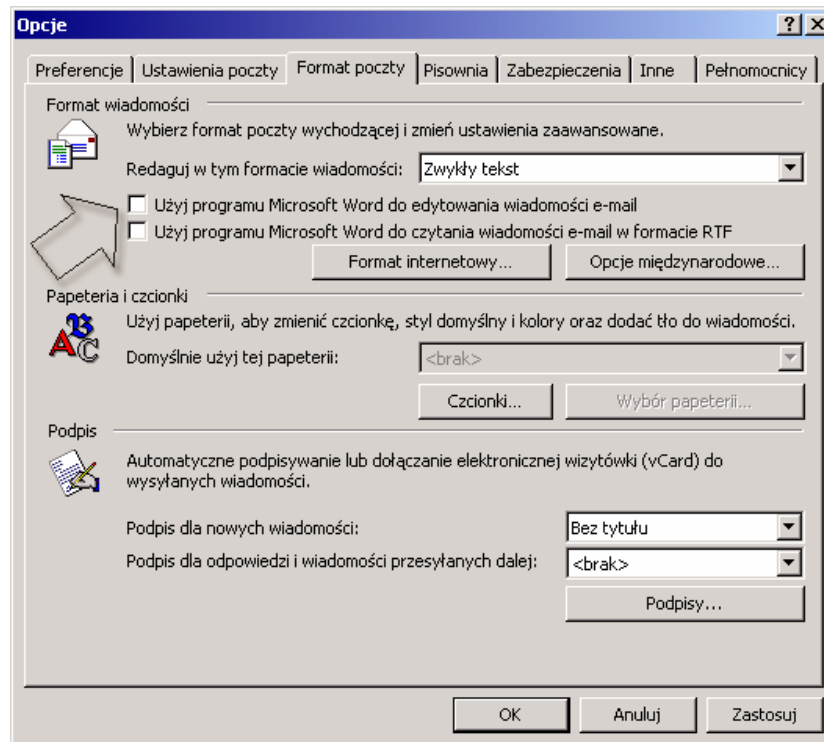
Opcje

?

X

Preferencje | Ustawienia poczty | Format poczty | Pisownia | Zabezpieczenia | Inne | Pełnomocnicy

Format wiadomości

Wybierz format poczty wychodzącej i zmień ustawienia zaawansowane.

Redaguj w tym formacie wiadomości: Zwykły tekst

Użyj programu Microsoft Word do edytowania wiadomości e-mail

Użyj programu Microsoft Word do czytania wiadomości e-mail w formacie RTF

Format internetowy...

Opcje międzynarodowe...

Papeteria i czcionki

Użyj papeterii, aby zmienić czcionkę, styl domyślny i kolory oraz dodać tło do wiadomości.

Domyślnie użyj tej papeterii: <brak>

Czcionki...

Wybór papeterii...

Podpis

Automatyczne podpisywanie lub dołączanie elektronicznej wizytówki (vCard) do wysyłanych wiadomości.

Podpis dla nowych wiadomości: Bez tytułu

Podpis dla odpowiedzi i wiadomości przesyłanych dalej: <brak>

Podpisy...

OK

Anuluj

Zastosuj